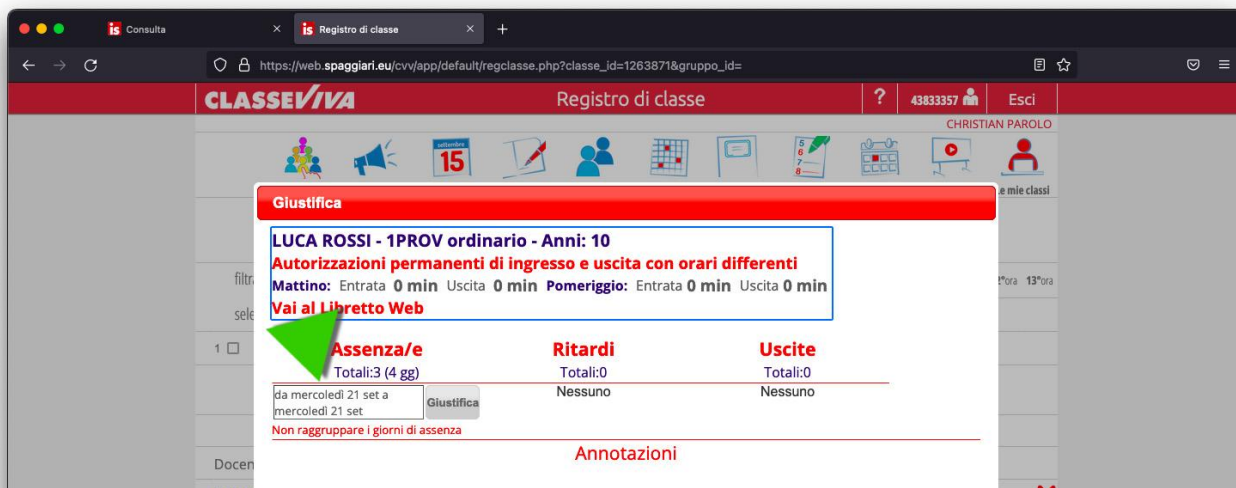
is Consulta ×
is Registro di classe ×
+
https://web.spaggiari.eu/cvv/app/default/regclasse.php?classe_id=1263871&gruppo_id=

CLASSEVIVA
Registro di classe
?
43833357
Esci
CHRISTIAN PAROLO
settembre 15
5 6 7 8
Le mie classi

Giustifica

LUCA ROSSI - 1PROV ordinario - Anni: 10
Autorizzazioni permanenti di ingresso e uscita con orari differenti
Mattino: Entrata 0 min Uscita 0 min Pomeriggio: Entrata 0 min Uscita 0 min
Vai al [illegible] Web

filtr
sele
1 ☐
Docen

12°ora 13°ora

| Assenza/e | Ritardi | Uscite |
|---|---|---|
| Totali:3 (4 gg) | Totali:0 | Totali:0 |
| da mercoledì 21 set a mercoledì 21 set Giustifica | Nessuno | Nessuno |

Non raggruppare i giorni di assenza

Annotazioni